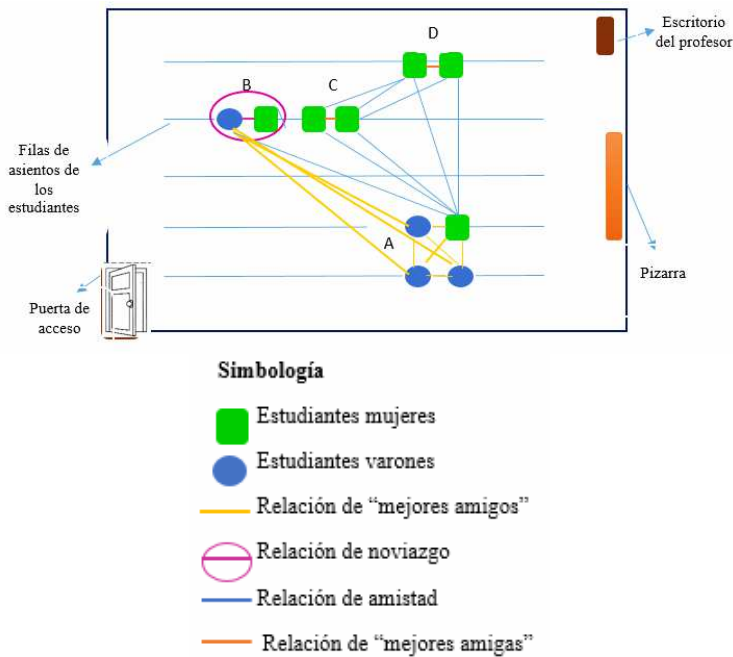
D

B

C

Escritorio del profesor

Filas de asientos de los estudiantes

A

Pizarra

Puerta de acceso

Simbología

Estudiantes mujeres

Estudiantes varones

Relación de “mejores amigos”

Relación de noviazgo

Relación de amistad

Relación de “mejores amigas”